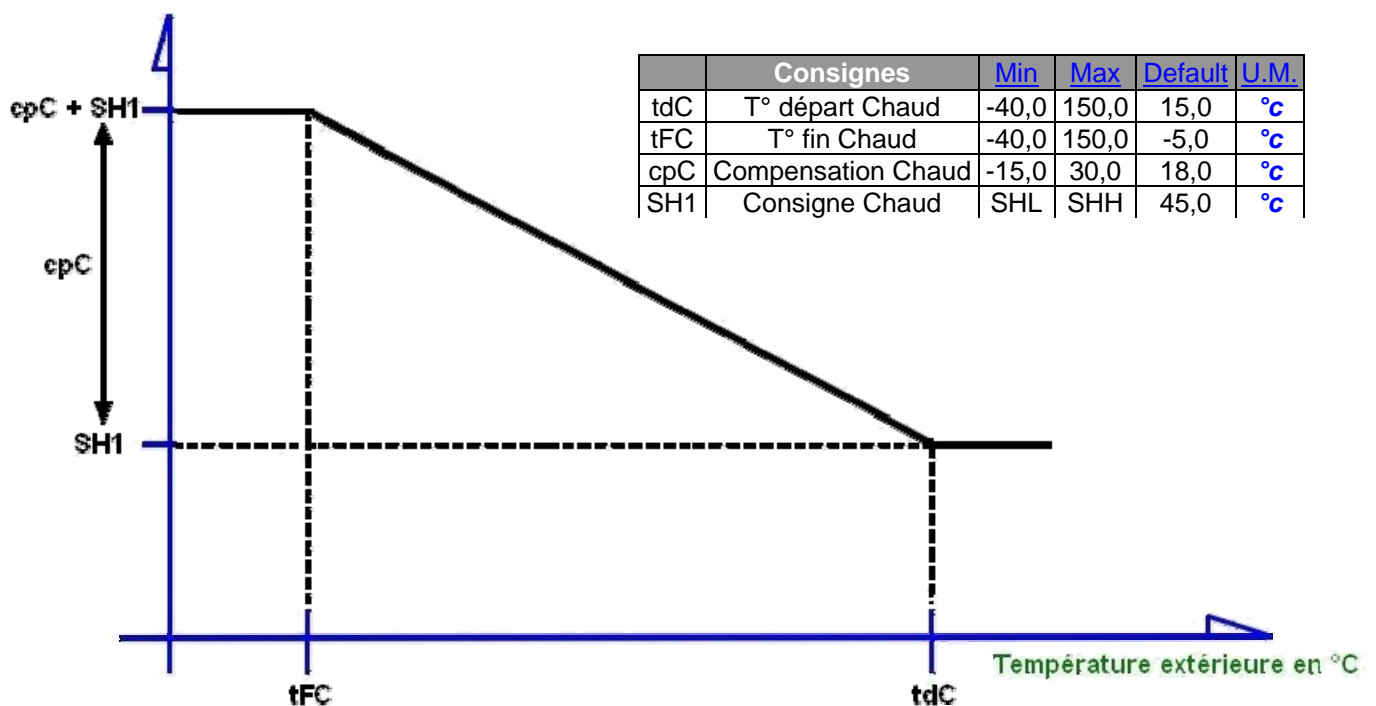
| | Consignes | Min | Max | Default | U.M. |
|---|---|---|---|---|---|
| tdC | T° départ Chaud | -40,0 | 150,0 | 15,0 | °c |
| tFC | T° fin Chaud | -40,0 | 150,0 | -5,0 | °c |
| cpC | Compensation Chaud | -15,0 | 30,0 | 18,0 | °c |
| SH1 | Consigne Chaud | SHL | SHH | 45,0 | °c |

cpC + SH1

cpC

SH1

tFC

tdC

Température extérieure en °C